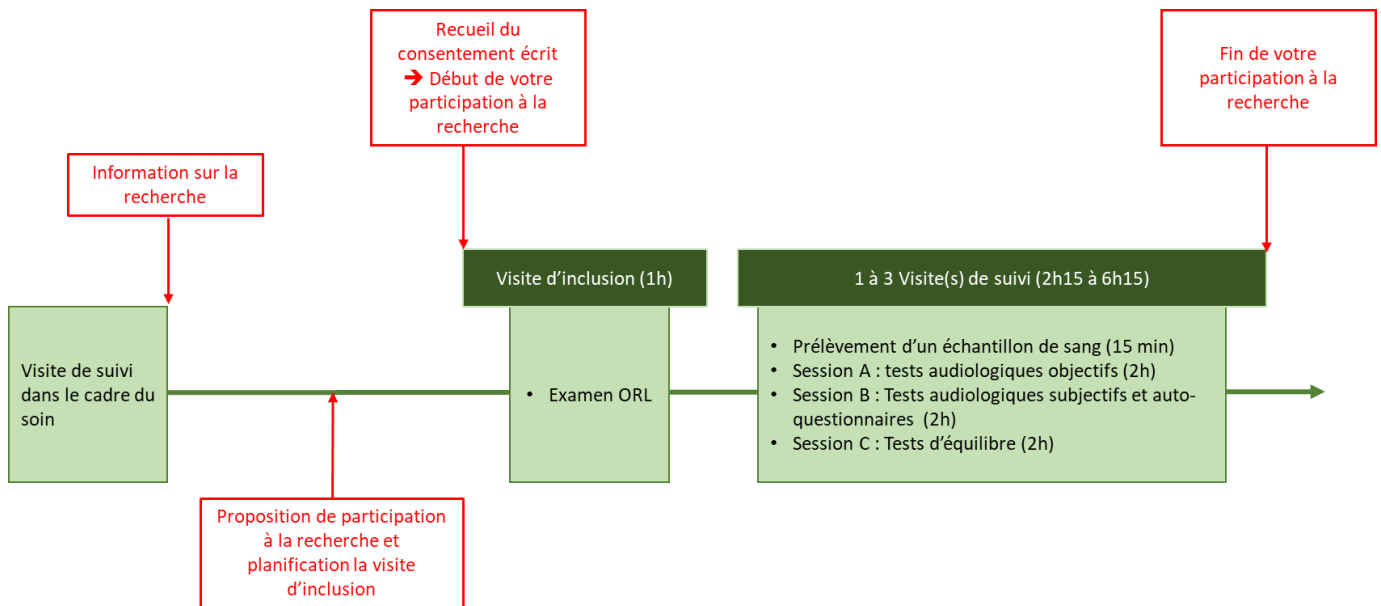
Recueil du consentement écrit
➔ Début de votre participation à la recherche

Fin de votre participation à la recherche

Information sur la recherche

Visite d'inclusion (1h)

1 à 3 Visite(s) de suivi (2h15 à 6h15)

Visite de suivi dans le cadre du soin

• Examen ORL

• Prélèvement d'un échantillon de sang (15 min)
• Session A : tests audiologiques objectifs (2h)
• Session B : Tests audiologiques subjectifs et auto-questionnaires (2h)
• Session C : Tests d'équilibre (2h)

Proposition de participation à la recherche et planification la visite d'inclusion